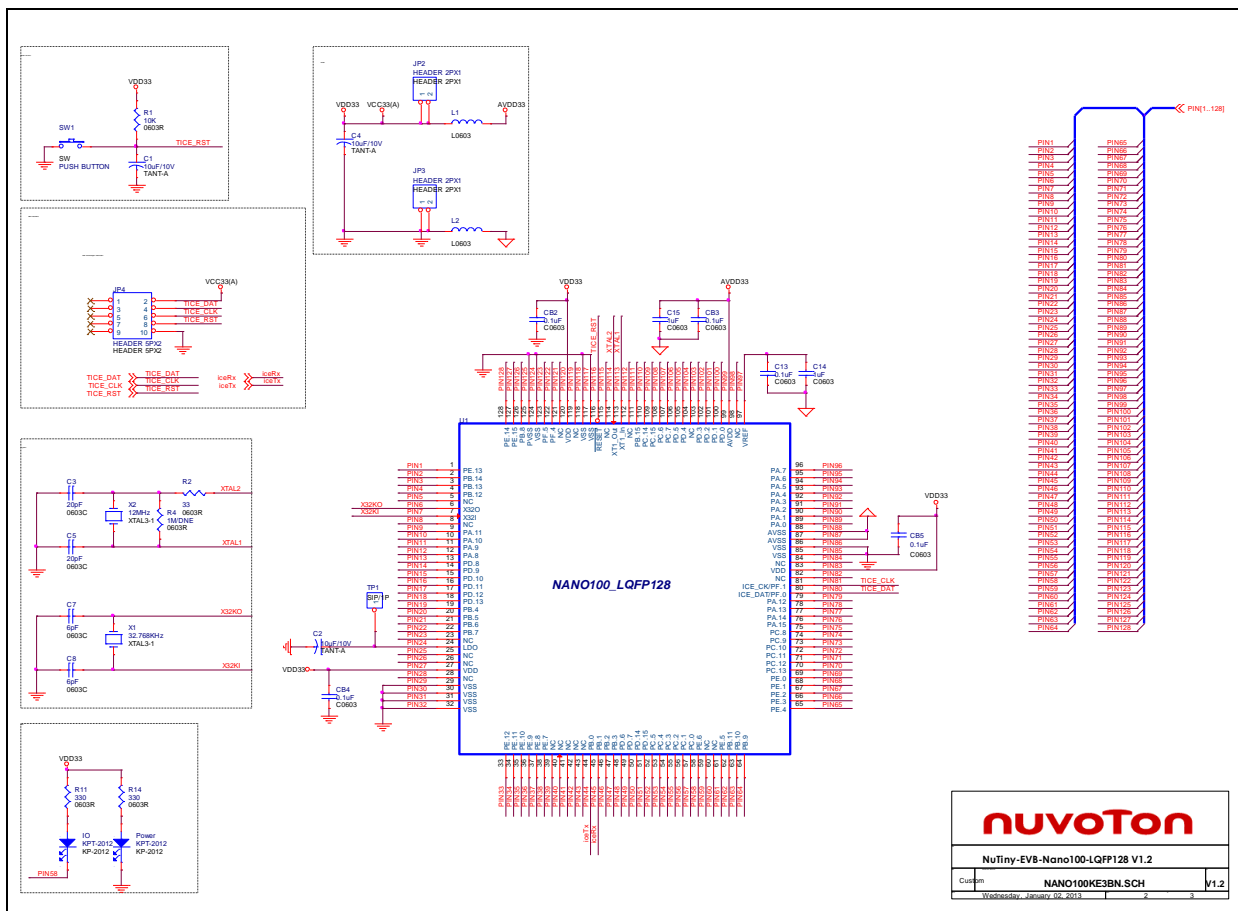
VDD33
R1
10K
0603R
SW1
TICE_RST
C1
10uF/10V
TANT-A
SW
PUSH BUTTON

JP2
HEADER 2PX1
HEADER 2PX1
VDD33
VCC33(A)
AVDD33
L1
C4
10uF/10V
TANT-A
L0603
JP3
HEADER 2PX1
HEADER 2PX1
L2
L0603

VCC33(A)
JP4
TICE_DAT
TICE_CLK
TICE_RST
HEADER 5PX2
HEADER 5PX2
TICE_DAT
TICE_CLK
TICE_RST
TICE_DAT
TICE_CLK
TICE_RST
iceRx
iceTx
iceRx
iceTx

C3
20pF
0603C
X2
12MHz
XTAL3-1
R2
33
0603R
R4
1M/DNE
0603R
XTAL2
C5
20pF
0603C
XTAL1
C7
6pF
0603C
X1
32.768KHz
XTAL3-1
X32KO
C8
6pF
0603C
X32KI

VDD33
R11
330
0603R
R14
330
0603R
IO
KPT-2012
KP-2012
Power
KPT-2012
KP-2012
PIN58

VDD33
CB2
0.1uF
C0603
TICE_RST
XTAL2
XTAL1
C15
1uF
C0603
CB3
0.1uF
C0603
AVDD33
C13
0.1uF
C0603
C14
1uF
C0603

U1
NANO100_LQFP128
X32KO
X32KI
TP1
SIP/TP
C2
10uF/10V
TANT-A
VDD33
CB4
0.1uF
C0603
VDD33
CB5
0.1uF
C0603
TICE_CLK
TICE_DAT
iceTx
iceRx

PIN[1..128]

nuvoTon
NuTiny-EVB-Nano100-LQFP128 V1.2
Custom
NANO100KE3BN.SCH
V1.2
Wednesday, January 02, 2013
2
3